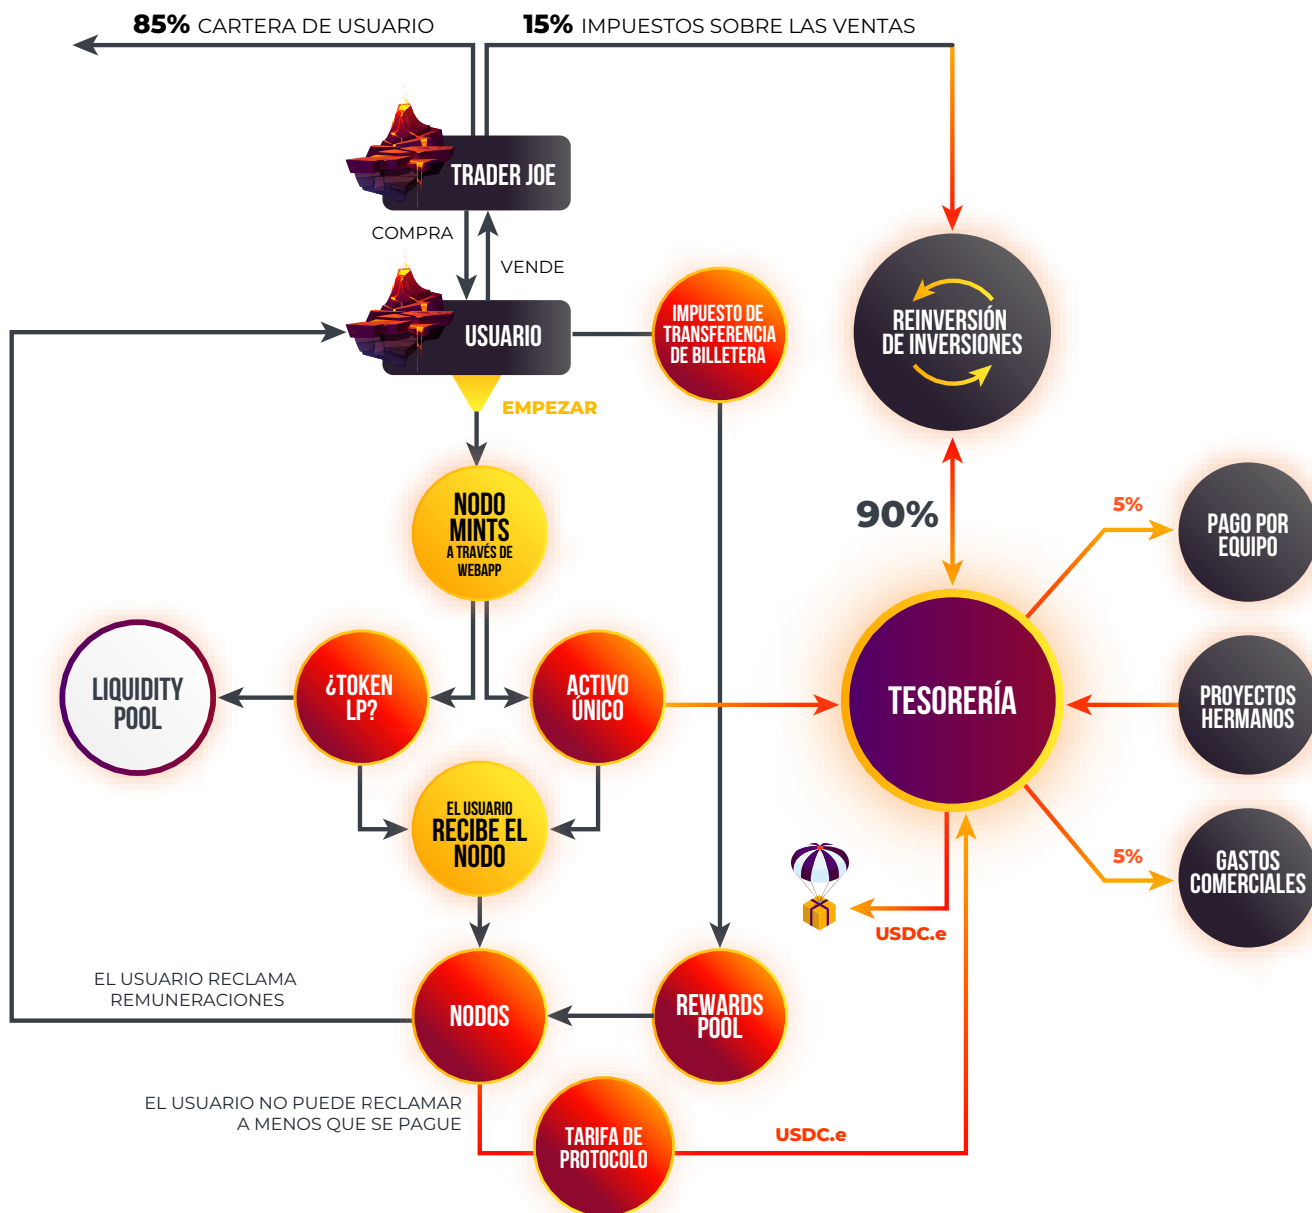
85% CARTERA DE USUARIO

15% IMPUESTOS SOBRE LAS VENTAS

TRADER JOE

COMPRA

VENDE

USUARIO

IMPUESTO DE TRANSFERENCIA DE BILLETERA

REINVERSIÓN DE INVERSIONES

EMPEZAR

NODO MINTS A TRAVÉS DE WEBAPP

90%

5%

PAGO POR EQUIPO

LIQUIDITY POOL

¿TOKEN LP?

ACTIVO ÚNICO

TESORERÍA

PROYECTOS HERMANOS

EL USUARIO RECIBE EL NODO

5%

GASTOS COMERCIALES

USDC.e

EL USUARIO RECLAMA REMUNERACIONES

NODOS

REWARDS POOL

EL USUARIO NO PUEDE RECLAMAR A MENOS QUE SE PAGUE

TARIFA DE PROTOCOLO

USDC.e